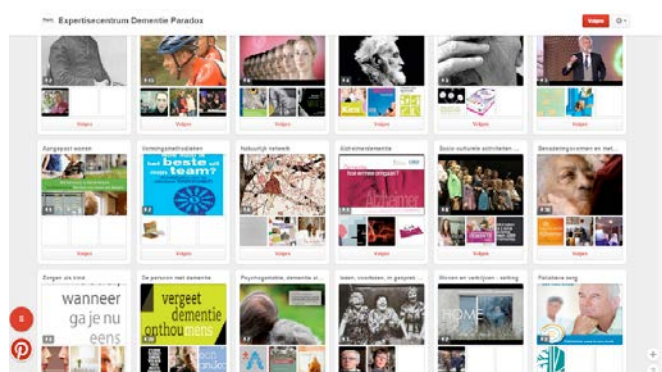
Expertisecentrum Dementie Paradox

Volgen

Volgen

Volgen

Volgen

Volgen

Volgen

Volgen

Aangepast wonen

Volgen

Verzorgingsmethodieken

het beste uit ons team?

Volgen

Natuurlijk netwerk

Volgen

Alzheimerdementie

Volgen

Socio-culturele activiteiten ...

Volgen

Benaderingsvormen en met...

Volgen

Zorgen als kind

wanneer ga je nu eens

De persoon met dementie

vergeet dementie onthou mens

Psychogeriatrie, dementie al...

Leden, voorlezen, in gesprek...

Wonen en verblijven - setting

HOME

Palliatieve zorg